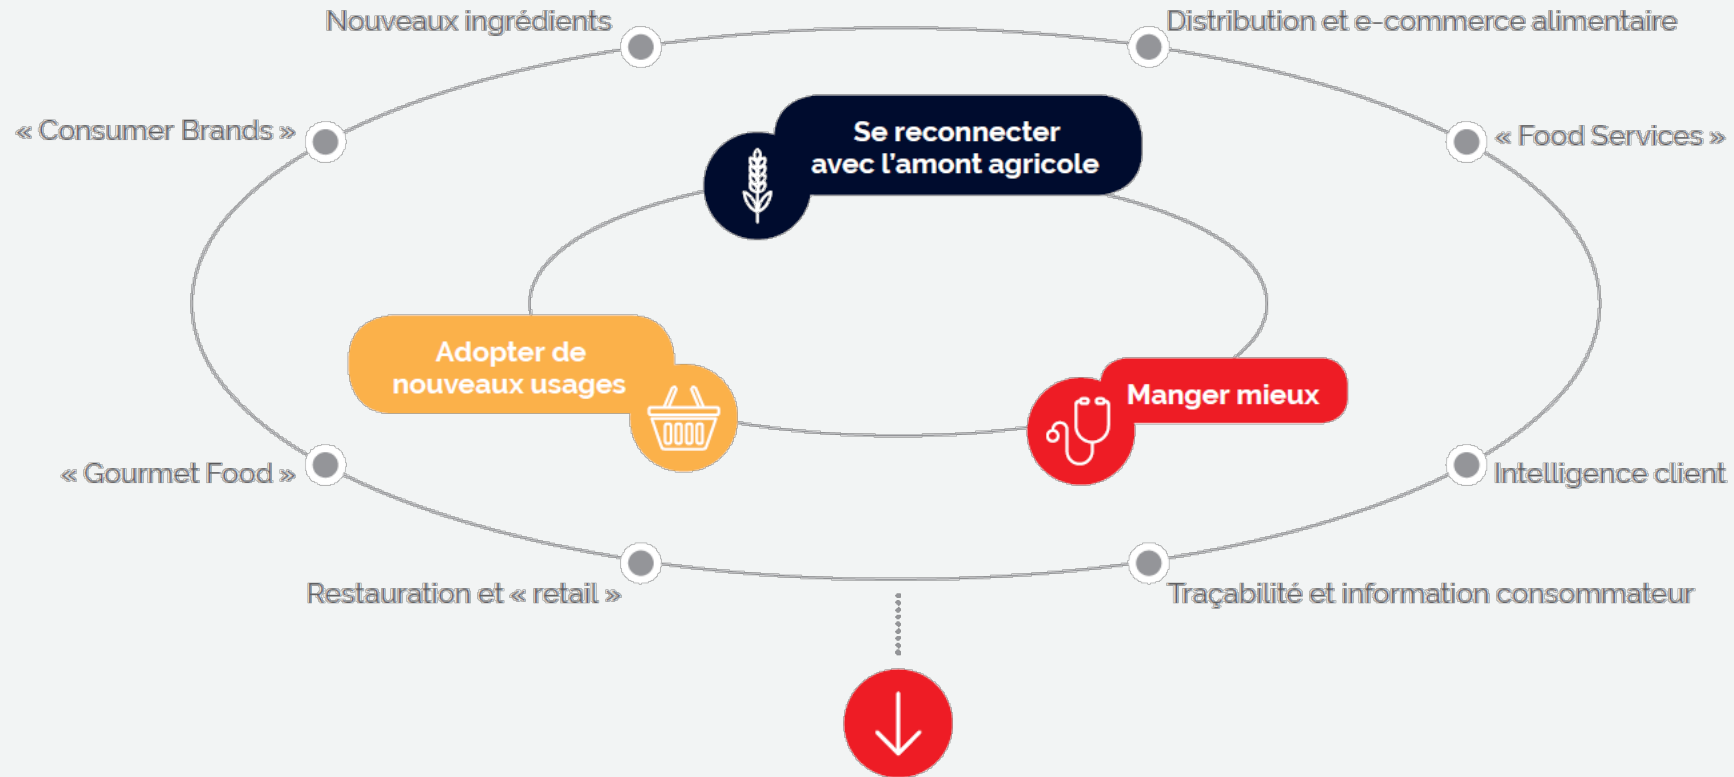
Nouveaux ingrédients

Distribution et e-commerce alimentaire

« Consumer Brands »

« Food Services »

Se reconnecter avec l'amont agricole

Adopter de nouveaux usages

Manger mieux

« Gourmet Food »

Intelligence client

Restauration et « retail »

Traçabilité et information consommateur